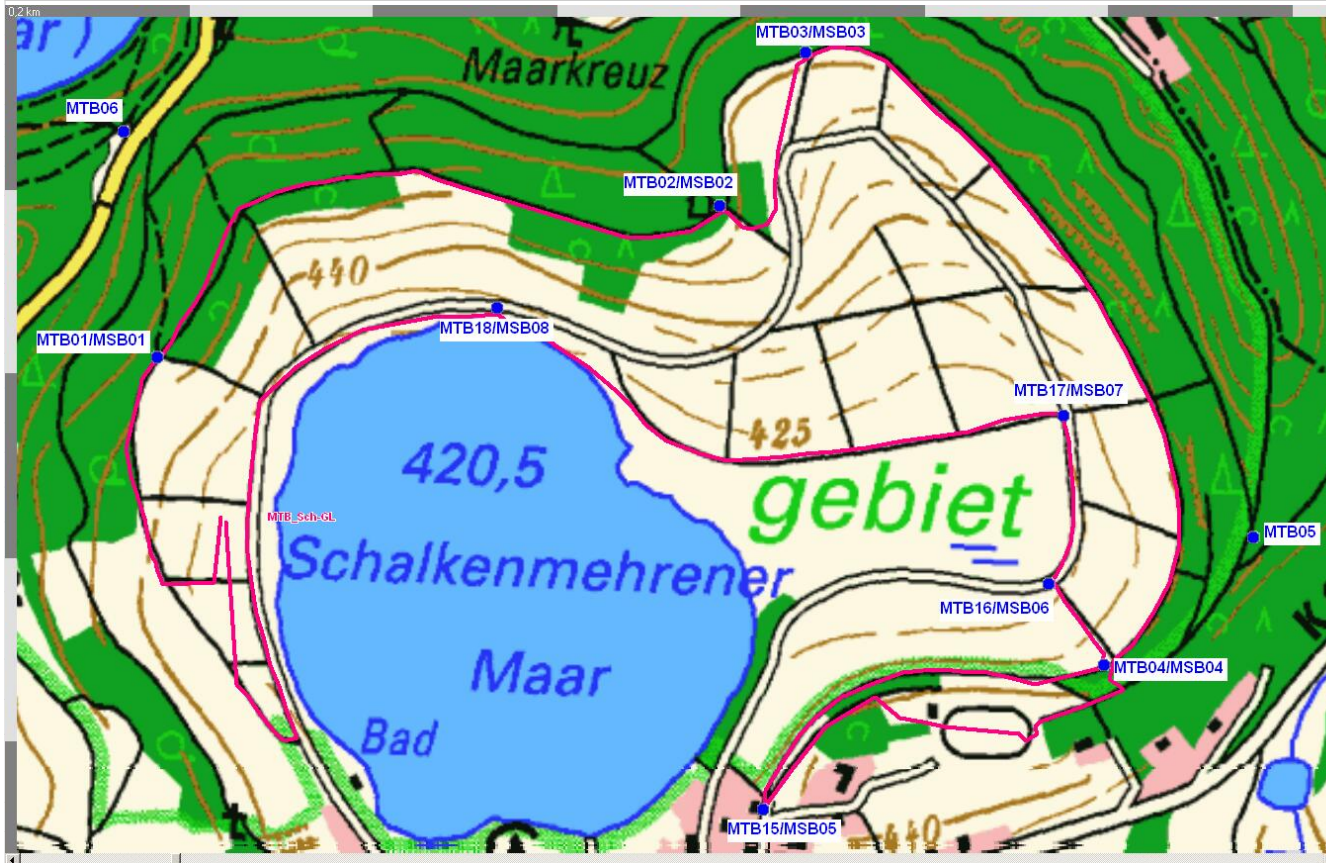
0,2 km

ar

Maarkreuz

MTB03/MSB03

MTB06

MTB02/MSB02

440

MTB01/MSB01

MTB18/MSB08

MTB17/MSB07

425

420,5

gebiet

MTB_Sch-GL

MTB05

Schalkenmehrener

MTB16/MSB06

Maar

MTB04/MSB04

Bad

MTB15/MSB05

440